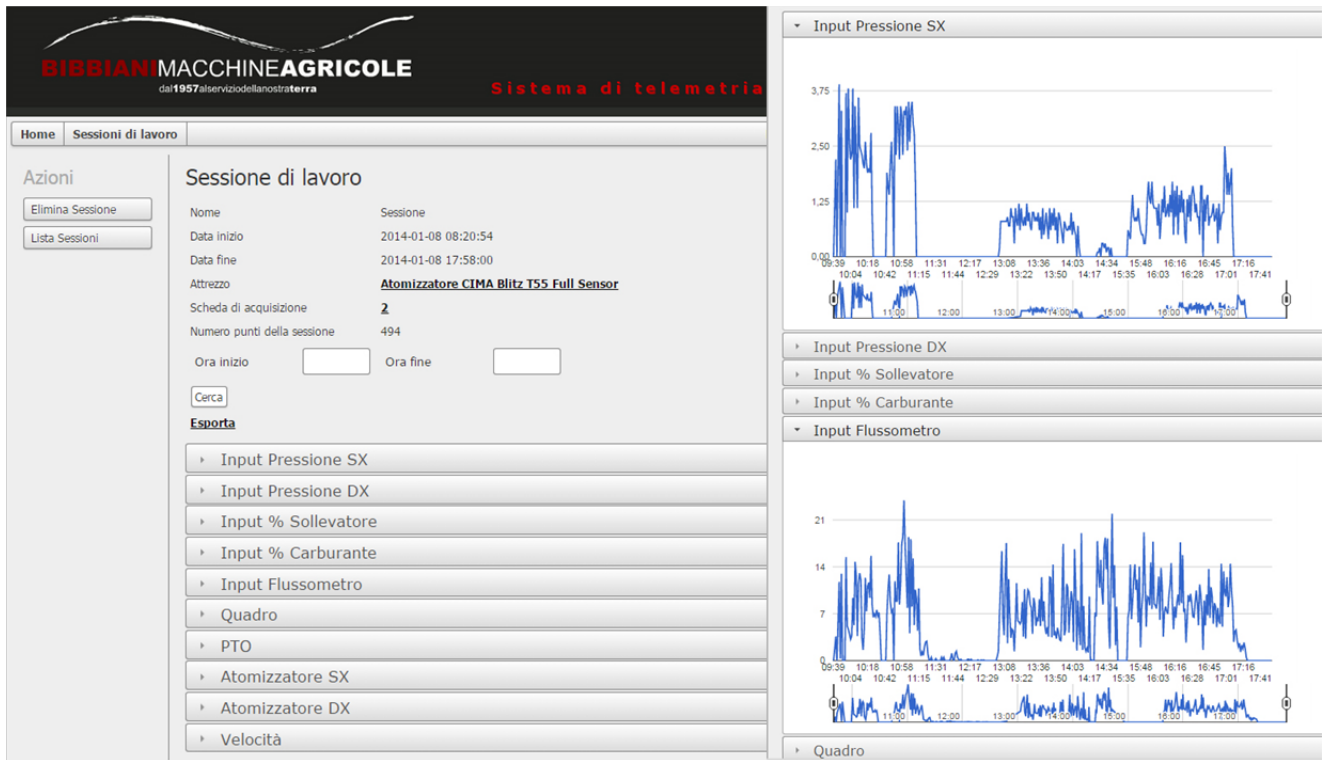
BIBBIANIMACCHINEAGRICOLE
dal1957alserviziodellanostraterra

Sistema di telemetria

Home | Sessioni di lavoro

Azioni
Elimina Sessione
Lista Sessioni

Sessione di lavoro

| Nome | Sessione |
|---|---|
| Data inizio | 2014-01-08 08:20:54 |
| Data fine | 2014-01-08 17:58:00 |
| Attrezzo | Atomizzatore CIMA Blitz T55 Full Sensor |
| Scheda di acquisizione | 2 |
| Numero punti della sessione | 494 |

Ora inizio
Ora fine
Cerca
Esporta

Input Pressione SX
Input Pressione DX
Input % Sollevatore
Input % Carburante
Input Flussometro
Quadro
PTO
Atomizzatore SX
Atomizzatore DX
Velocità

Input Pressione SX
3,75
2,50
1,25
0,00
09:39 10:18 10:58 11:31 12:17 13:08 13:36 14:03 14:34 15:48 16:16 16:45 17:16
10:04 10:42 11:15 11:44 12:29 13:22 13:50 14:17 15:35 16:03 16:28 17:01 17:41
11:00 12:00 13:00 14:00 15:00 16:00 17:00

Input Pressione DX
Input % Sollevatore
Input % Carburante
Input Flussometro
21
14
7
0
09:39 10:18 10:58 11:31 12:17 13:08 13:36 14:03 14:34 15:48 16:16 16:45 17:16
10:04 10:42 11:15 11:44 12:29 13:22 13:50 14:17 15:35 16:03 16:28 17:01 17:41
11:00 12:00 13:00 14:00 15:00 16:00 17:00

Quadro